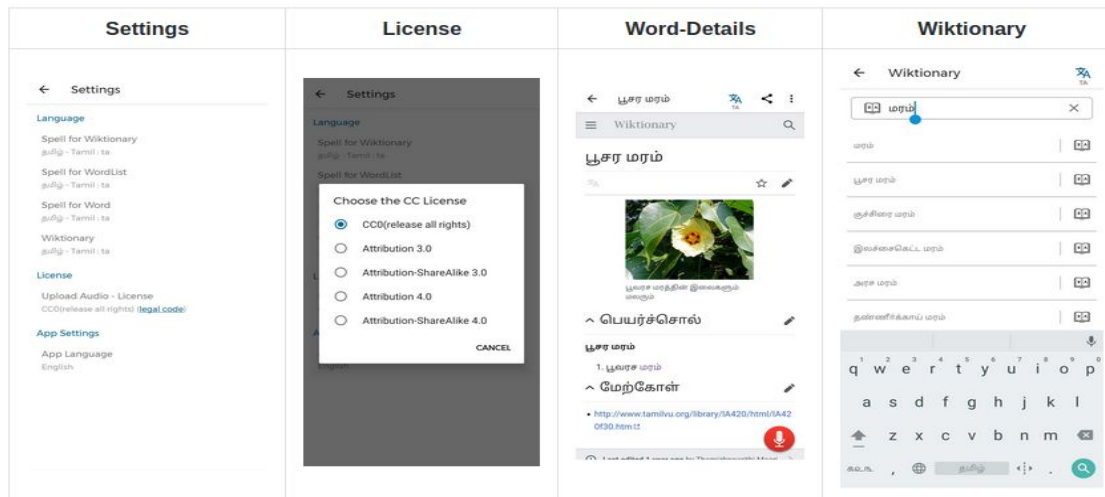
Settings

← Settings

Language

Spell for Wiktionary
தமிழ் - Tamil : ta

Spell for WordList
தமிழ் - Tamil : ta

Spell for Word
தமிழ் - Tamil : ta

Wiktionary
தமிழ் - Tamil : ta

License

Upload Audio - License
CC0(release all rights) (legal code)

App Settings

App Language
English

License

← Settings

Language

Spell for Wiktionary
தமிழ் - Tamil : ta

Spell for WordList

Choose the CC License

CC0(release all rights)

Attribution 3.0

Attribution-ShareAlike 3.0

Attribution 4.0

Attribution-ShareAlike 4.0

CANCEL

English

Word-Details

← பூசர மரம்

Wiktionary

பூசர மரம்

பூவரச மரத்தின் இலைகளும் மலரும்

^ பெயர்ச்சொல்

பூசர மரம்

1. பூவரச மரம்

^ மேற்கோள்

• http://www.tamilvu.org/library/lA420/html/lA420f30.htm

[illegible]

Wiktionary

← Wiktionary

மரம்

மரம்

பூசர மரம்

குச்சிரை மரம்

இலவசைகெட்ட மரம்

அரச மரம்

தண்ணிர்க்காய் மரம்

q w e r t y u i o p
1 2 3 4 5 6 7 8 9 0

a s d f g h j k l

z x c v b n m

தமிழ்